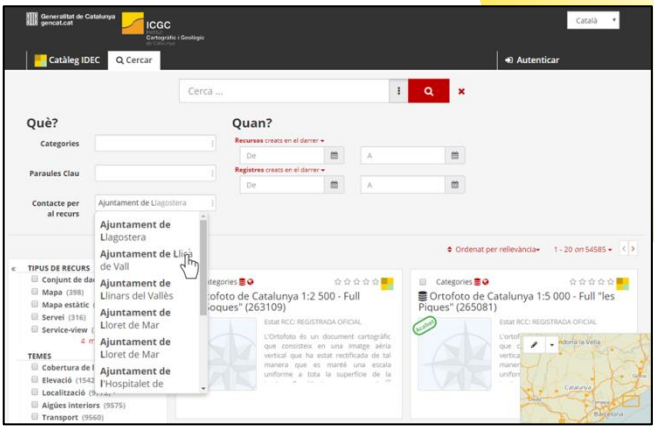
Generalitat de Catalunya gencat.cat

ICGC Institut Cartogràfic i Geològic de Catalunya

Català

Catàleg IDEC | Cercar | Autenticar

Cerca ...

Què?

Categories

Paraules Clau

Contacte per al recurs

Ajuntament de Llagostera

Ajuntament de Llagostera

Ajuntament de Lliçà de Vall

Ajuntament de Llinars del Vallès

Ajuntament de Lloret de Mar

Ajuntament de Lloret de Mar

Ajuntament de l'Hospitalet de

Quan?

Recursos creats en el darrer

De | A

Registres creats en el darrer

De | A

Ordenat per rellevància | 1 - 20 on 54585

« TIPUS DE RECURS

Conjunt de da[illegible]

Mapa (398)

Mapa estàtic (

Servei (316)

Service-view (

4 m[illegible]

TEMES

Cobertura de l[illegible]

Elevació (1542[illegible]

Localització ([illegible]

Aigües interiors (9575)

Transport (9560)

Categories

Ortofoto de Catalunya 1:2 500 - Full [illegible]iques" (263109)

Estat RCC: REGISTRADA OFICIAL

L'Ortofoto és un document cartogràfic que consisteix en una imatge aèria vertical que ha estat rectificada de tal manera que es manté una escala uniforme a tota la superfície de la

Categories

Ortofoto de Catalunya 1:5 000 - Full "les Piques" (265081)

Avalat

Estat RCC: REGISTRADA OFICIAL

L'Orto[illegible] que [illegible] vert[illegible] man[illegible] unif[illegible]

Andorra la Vella

Barcelona